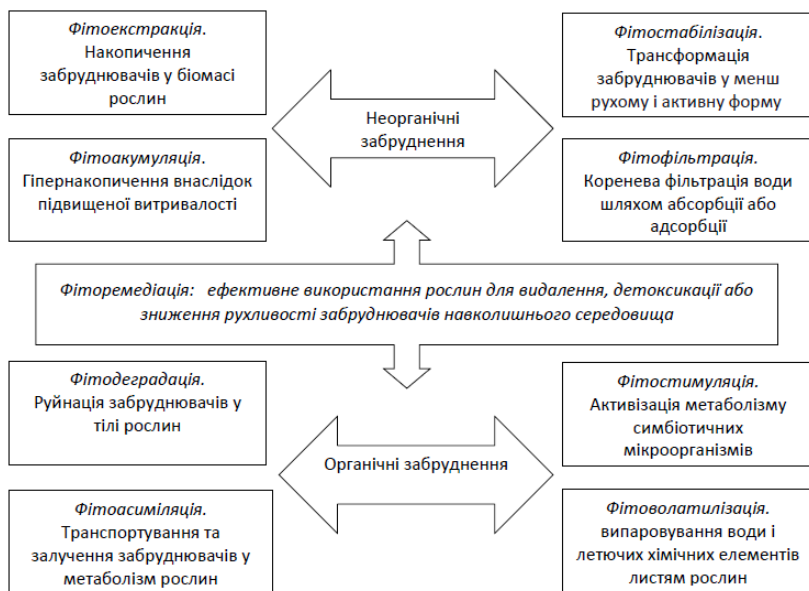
*Фітоекстракція.* Накопичення забруднювачів у біомасі рослин

Неорганічні забруднення

*Фітостабілізація.* Трансформація забруднювачів у менш рухому і активну форму

*Фітоакумуляція.* Гіпернакопичення внаслідок підвищеної витривалості

*Фітофільтрація.* Коренева фільтрація води шляхом абсорбції або адсорбції

*Фіторемедіація: ефективне використання рослин для видалення, детоксикації або зниження рухливості забруднювачів навколишнього середовища*

*Фітодеградація.* Руйнація забруднювачів у тілі рослин

Органічні забруднення

*Фітостимуляція.* Активізація метаболізму симбіотичних мікроорганізмів

*Фітоасиміляція.* Транспортування та залучення забруднювачів у метаболізм рослин

*Фітоволатилізація.* випаровування води і летючих хімічних елементів листям рослин